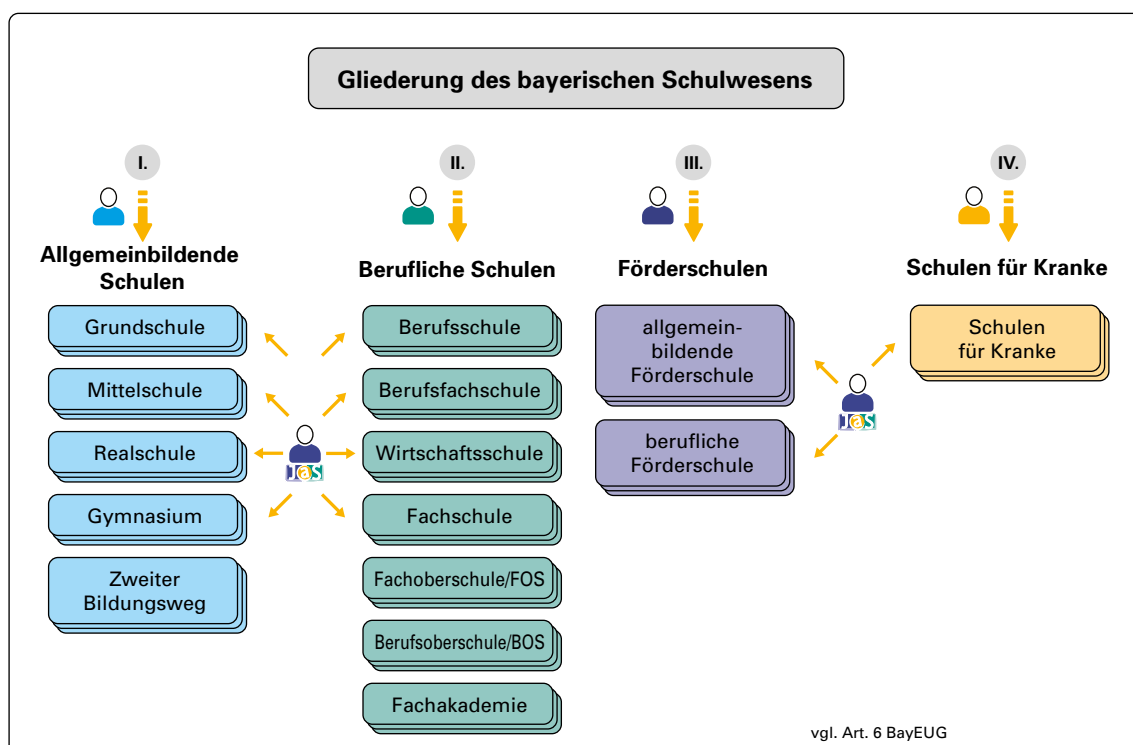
Gliederung des bayerischen Schulwesens

I.

Allgemeinbildende Schulen

Grundschule

Mittelschule

Realschule

Gymnasium

Zweiter Bildungsweg

II.

Berufliche Schulen

Berufsschule

Berufsfachschule

Wirtschaftsschule

Fachschule

Fachoberschule/FOS

Berufsoberschule/BOS

Fachakademie

JaS

III.

Förderschulen

allgemeinbildende Förderschule

berufliche Förderschule

IV.

Schulen für Kranke

Schulen für Kranke

JaS

vgl. Art. 6 BayEUG